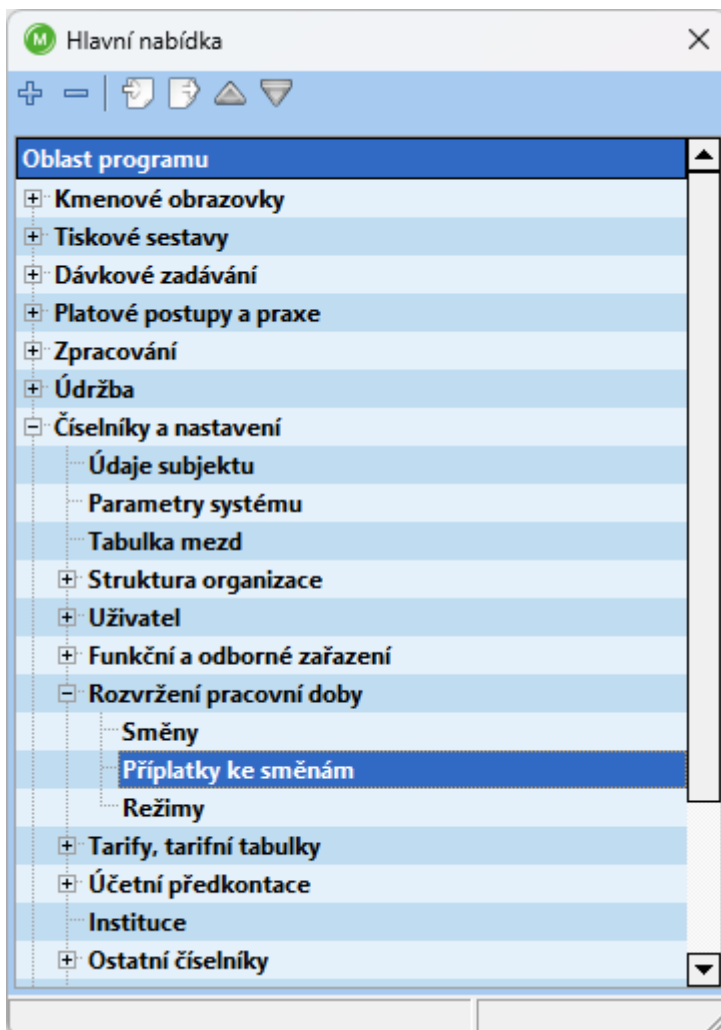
Hlavní nabídka

Oblast programu
Kmenové obrazovky
Tiskové sestavy
Dávkové zadávání
Platové postupy a praxe
Zpracování
Údržba
Číselníky a nastavení
Údaje subjektu
Parametry systému
Tabulka mezd
Struktura organizace
Uživatel
Funkční a odborné zařazení
Rozvržení pracovní doby
Směny
Příplatky ke směnám
Režimy
Tarify, tarifní tabulky
Účetní předkontace
Instituce
Ostatní číselníky